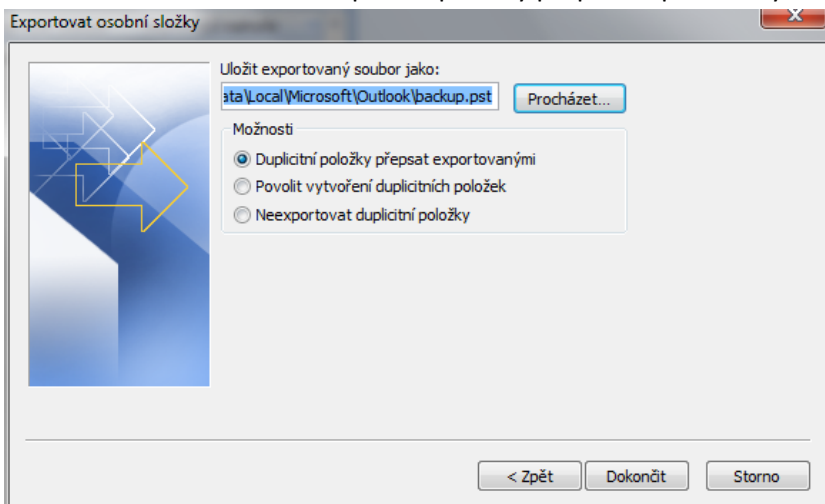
Exportovat osobní složky

Uložit exportovaný soubor jako:
ata\Local\Microsoft\Outlook\backup.pst
Procházet...

Možnosti
Duplicitní položky přepsat exportovanými
Povolit vytvoření duplicitních položek
Neexportovat duplicitní položky

< Zpět
Dokončit
Storno